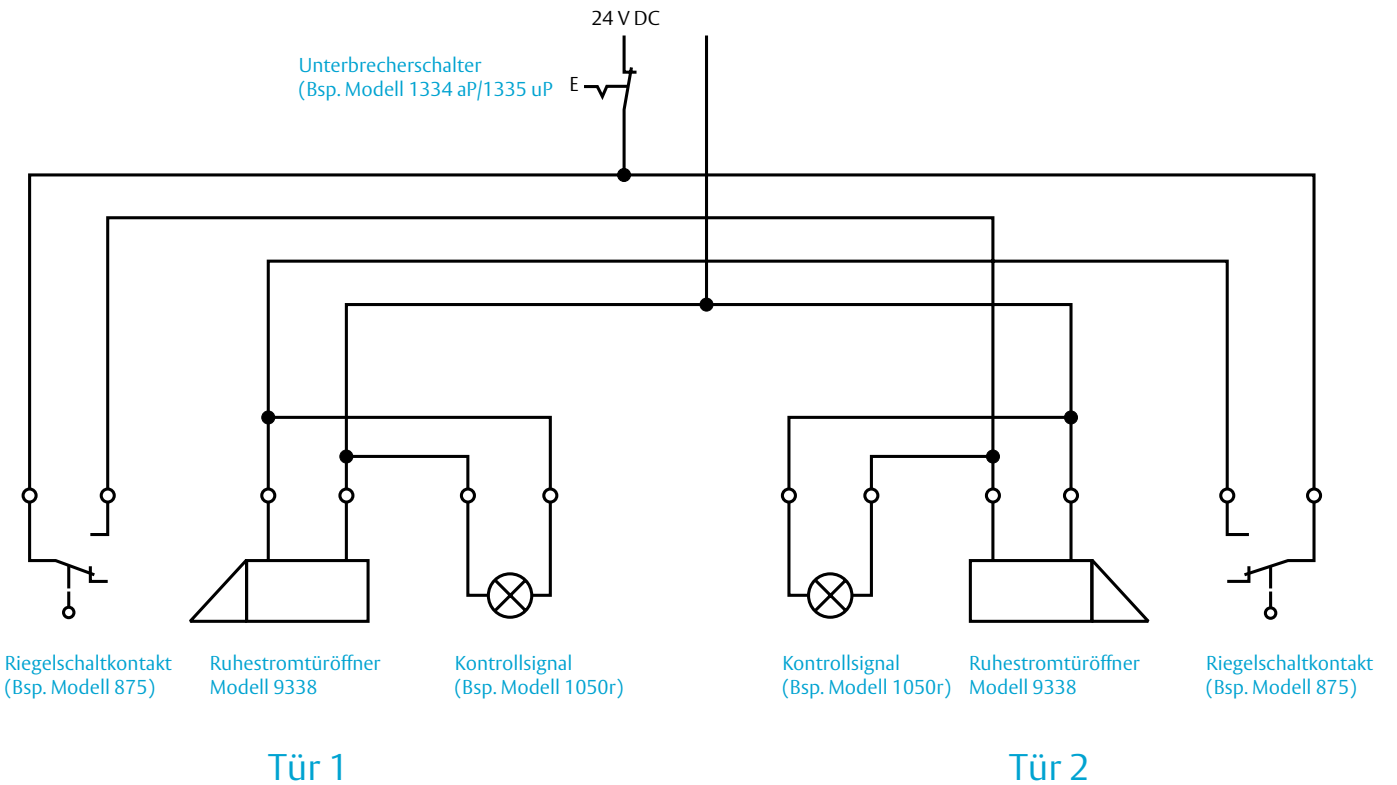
24 V DC

Unterbrecherschalter
(Bsp. Modell 1334 aP/1335 uP

E

Riegelschaltkontakt
(Bsp. Modell 875)

Ruhestromtüröffner
Modell 9338

Kontrollsignal
(Bsp. Modell 1050r)

Kontrollsignal
(Bsp. Modell 1050r)

Ruhestromtüröffner
Modell 9338

Riegelschaltkontakt
(Bsp. Modell 875)

Tür 1

Tür 2